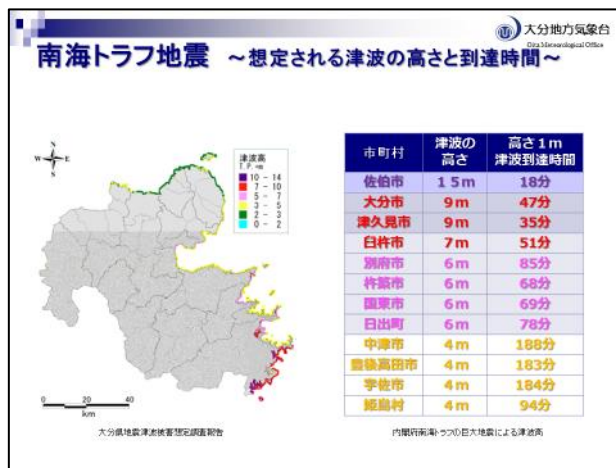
大分地方気象台
Oita Meteorological Office

南海トラフ地震 ～想定される津波の高さと到達時間～

N
W E
S

津波高
T.P.m
10 － 14
7 － 10
5 － 7
3 － 5
2 － 3
0 － 2

0 20 40
km

| 市町村 | 津波の高さ | 高さ1m津波到達時間 |
|---|---|---|
| 佐伯市 | 15m | 18分 |
| 大分市 | 9m | 47分 |
| 津久見市 | 9m | 35分 |
| 臼杵市 | 7m | 51分 |
| 別府市 | 6m | 85分 |
| 杵築市 | 6m | 68分 |
| 国東市 | 6m | 69分 |
| 日出町 | 6m | 78分 |
| 中津市 | 4m | 188分 |
| 豊後高田市 | 4m | 183分 |
| 宇佐市 | 4m | 184分 |
| 姫島村 | 4m | 94分 |

大分県地震津波被害想定調査報告

内閣府南海トラフの巨大地震による津波高